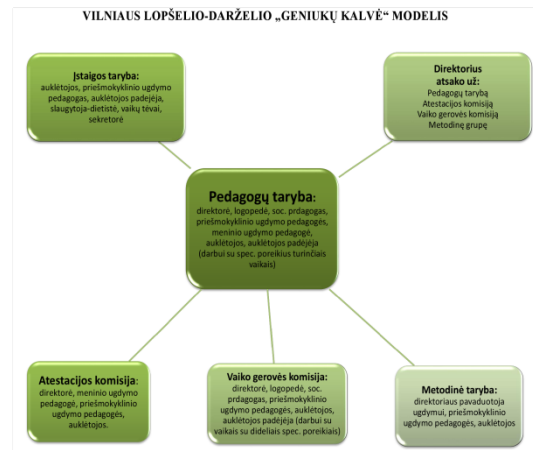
VILNIAUS LOPŠELIO-DARŽELIO „GENIUKŲ KALVĖ" MODELIS

Įstaigos taryba:
auklėtojos, priešmokyklinio ugdymo pedagogas, auklėtojos padėjėja, slaugytoja-dietistė, vaikų tėvai, sekretorė

Direktorius atsako už:
Pedagogų tarybą
Atestacijos komisiją
Vaiko gerovės komisiją
Metodinę grupę

Pedagogų taryba:
direktorė, logopedė, soc. prdagogas, priešmokyklinio ugdymo pedagogės, meninio ugdymo pedagogė, auklėtojos, auklėtojos padėjėja (darbui su spec. poreikius turinčiais vaikais)

Atestacijos komisija:
direktorė, meninio ugdymo pedagogė, priešmokyklinio ugdymo pedagogės, auklėtojos.

Vaiko gerovės komisija:
direktorė, logopedė, soc. prdagogas, priešmokyklinio ugdymo pedagogės, auklėtojos, auklėtojos padėjėja (darbui su vaikais su dideliais spec. poreikiais)

Metodinė taryba:
direktoriaus pavaduotoja ugdymui, priešmokyklinio ugdymo pedagogės, auklėtojos